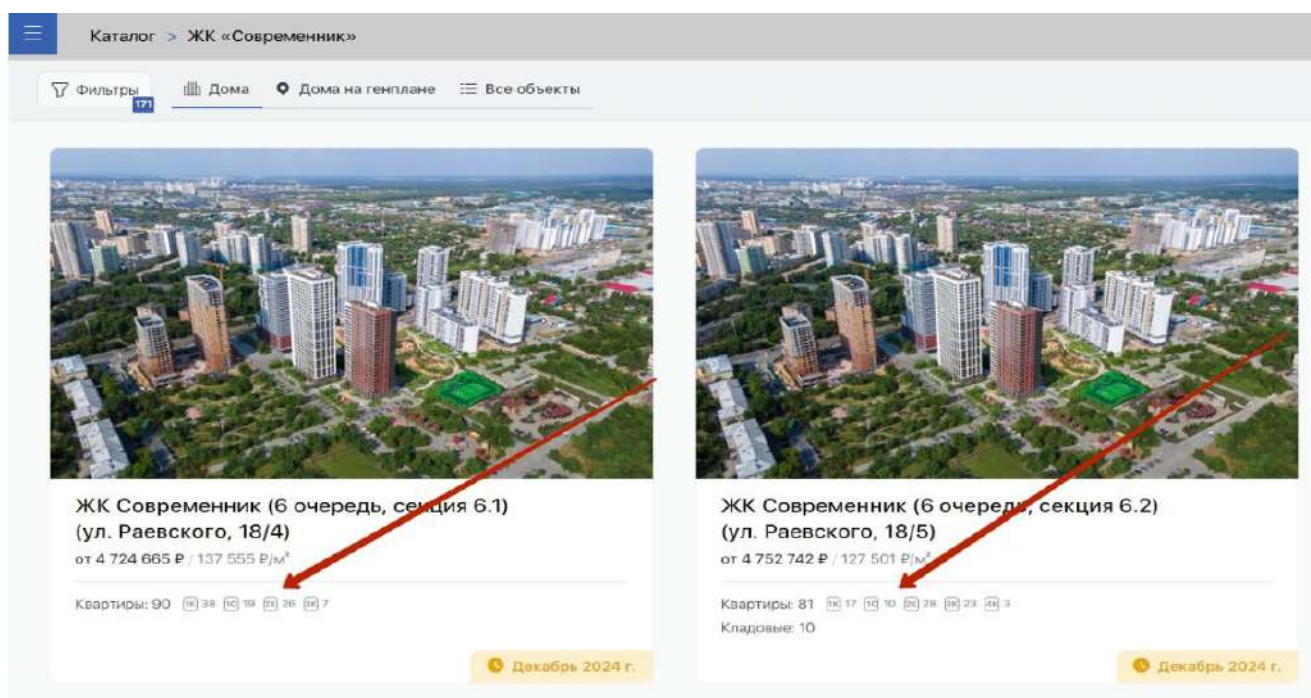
Каталог > ЖК «Современник»

Фильтры 171 Дома Дома на генплане Все объекты

ЖК Современник (6 очередь, секция 6.1) (ул. Раевского, 18/4)
от 4 724 665 ₽ / 137 555 ₽/м²
Квартиры: 90 1К 38 1С 19 2К 26 3К 7
Декабрь 2024 г.

ЖК Современник (6 очередь, секция 6.2) (ул. Раевского, 18/5)
от 4 752 742 ₽ / 127 501 ₽/м²
Квартиры: 81 1К 17 1С 10 2К 28 3К 23 4К 3
Кладовые: 10
Декабрь 2024 г.